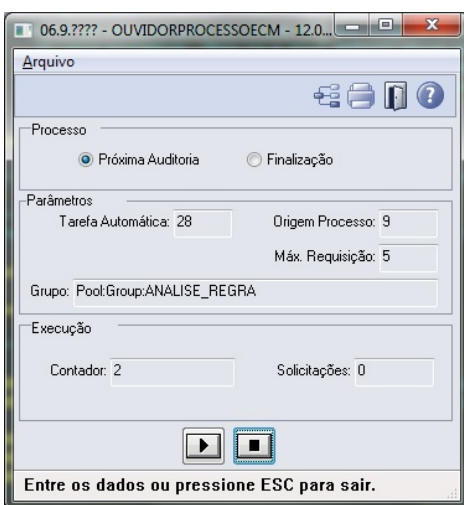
06.9.???? - OUVIDORPROCESSOECM - 12.0...

Arquivo

Processo

Próxima Auditoria

Finalização

Parâmetros

Tarefa Automática: 28

Origem Processo: 9

Máx. Requisição: 5

Grupo: Pool:Group:ANALISE_REGRA

Execução

Contador: 2

Solicitações: 0

Entre os dados ou pressione ESC para sair.